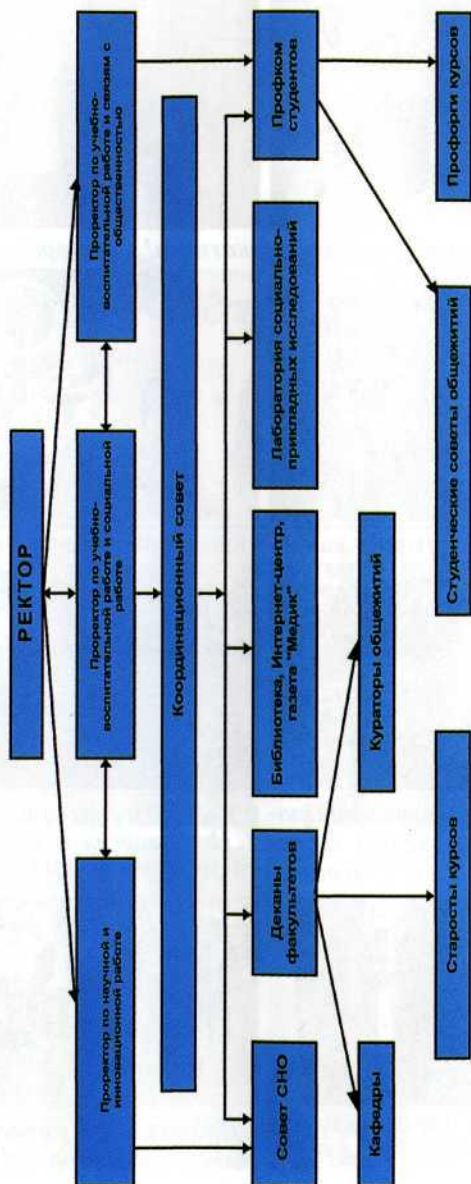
РЕКТОР

Проректор по научной и инновационной работе

Проректор по учебно-воспитательной работе и социальной работе

Проректор по учебно-воспитательной работе и связям с общественностью

Координационный совет

Совет СНО

Деканы факультетов

Библиотека, Интернет-центр, газета "Медик"

Лаборатория социально-прикладных исследований

Профком студентов

Кафедры

Кураторы общежитий

Старосты курсов

Студенческие советы общежитий

Профорги курсов